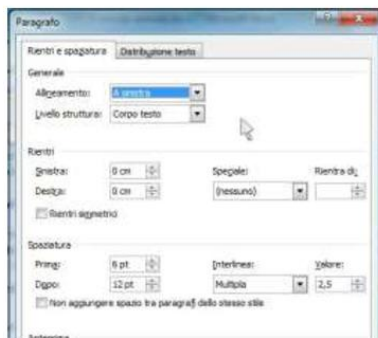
Paragrafo

Rientri e spaziatura | Distribuzione testo

Generale

Allineamento: A sinistra

Livello struttura: Corpo testo

Rientri

Sinistra: 0 cm

Destra: 0 cm

Speciale:

(nessuno)

Rientra di:

Rientri simmetrici

Spaziatura

Prima: 6 pt

Dopo: 12 pt

Interlinea:

Multipla

Valore:

2,5

Non aggiungere spazio tra paragrafi dello stesso stile

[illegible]